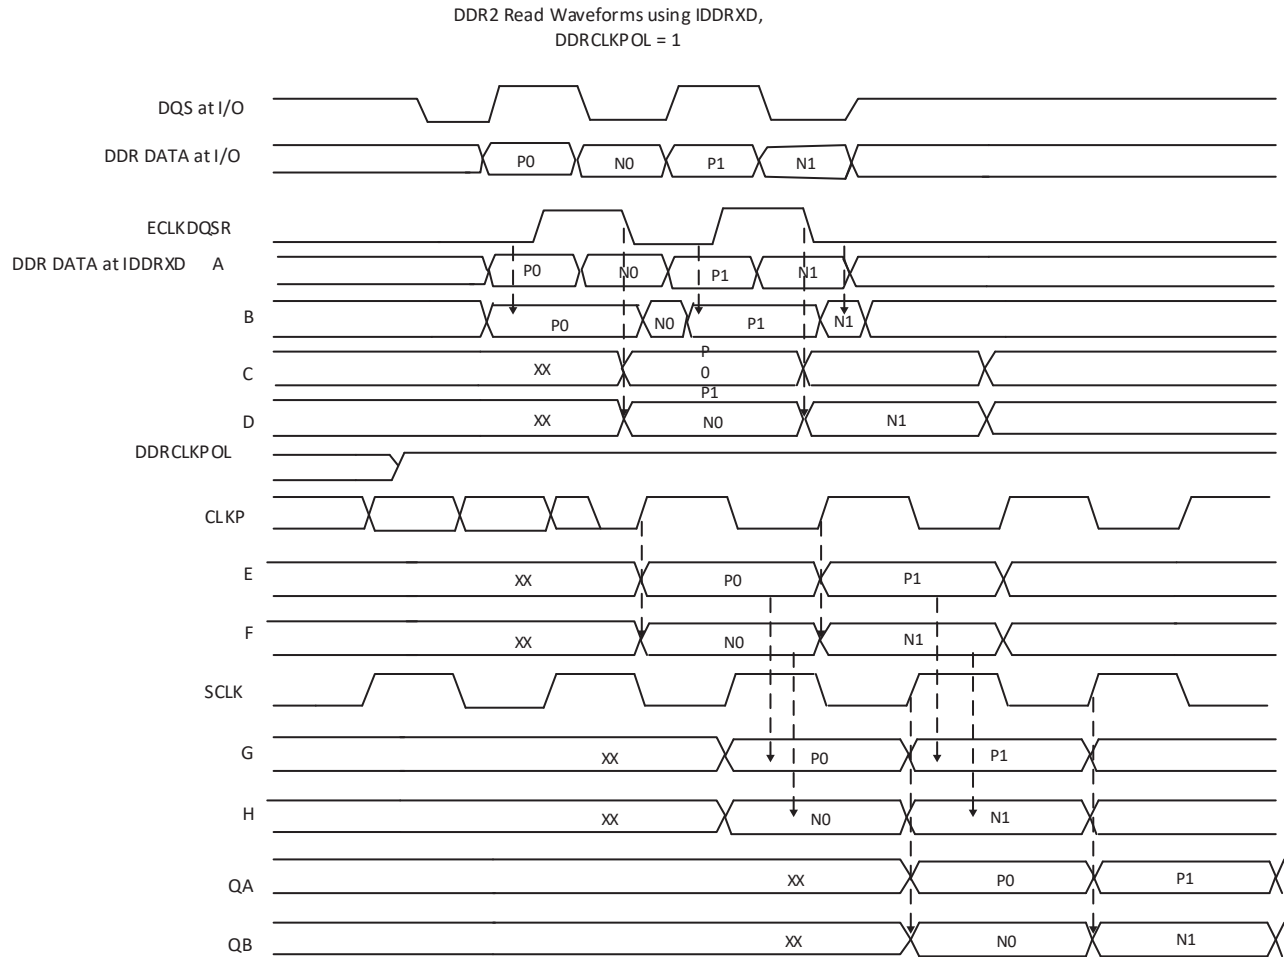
DDR2 Read Waveforms using IDDRXD,
DDRCLKPOL = 1

DQS at I/O

DDR DATA at I/O
P0
N0
P1
N1

ECLKDQSR

DDR DATA at IDDRXD A
P0
N0
P1
N1

B
P0
N0
P1
N1

C
XX
P
0
P1

D
XX
N0
N1

DDRCLKPOL

CLKP

E
XX
P0
P1

F
XX
N0
N1

SCLK

G
XX
P0
P1

H
XX
N0
N1

QA
XX
P0
P1

QB
XX
N0
N1